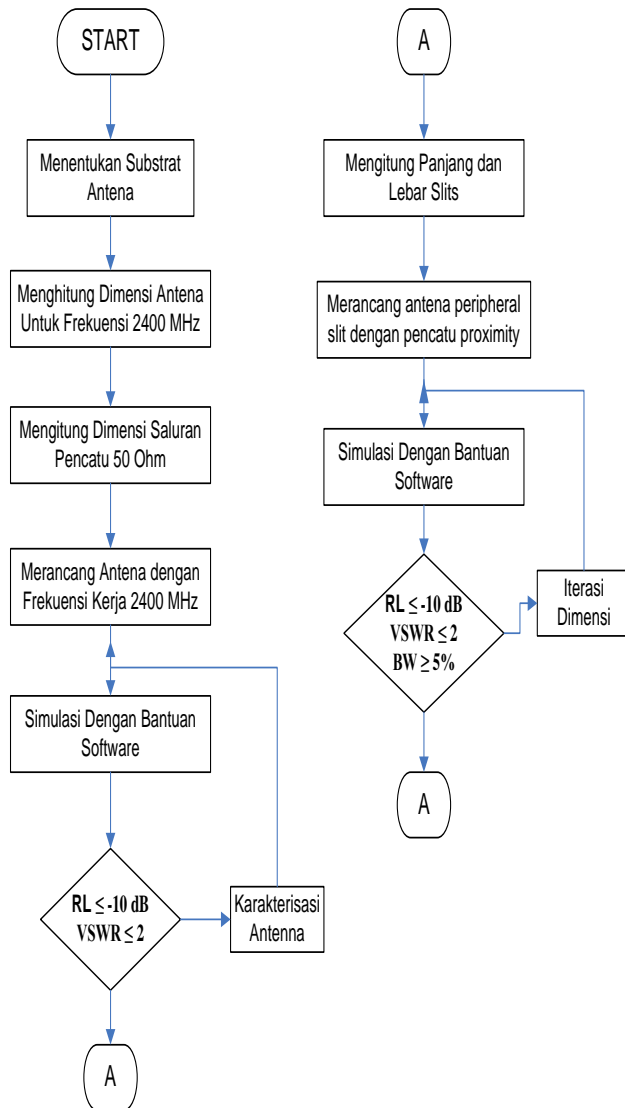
START

Menentukan Substrat Antena

Menghitung Dimensi Antena Untuk Frekuensi 2400 MHz

Mengitung Dimensi Saluran Pencatu 50 Ohm

Merancang Antena dengan Frekuensi Kerja 2400 MHz

Simulasi Dengan Bantuan Software

RL $\leq$ -10 dB
VSWR $\leq$ 2

Karakterisasi Antenna

A

A

Mengitung Panjang dan Lebar Slits

Merancang antena peripheral slit dengan pencatu proximity

Simulasi Dengan Bantuan Software

RL $\leq$ -10 dB
VSWR $\leq$ 2
BW $\geq$ 5%

Iterasi Dimensi

A